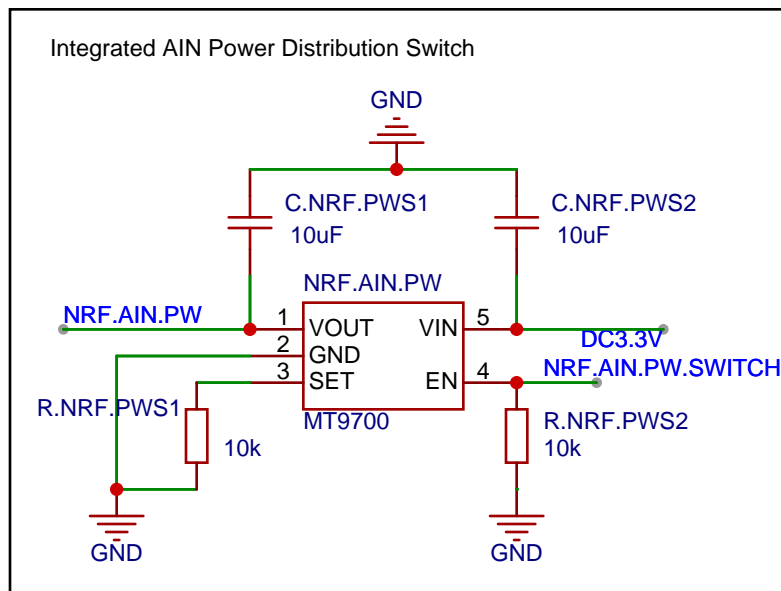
Integrated AIN Power Distribution Switch

GND

C.NRF.PWS1
10uF

C.NRF.PWS2
10uF

NRF.AIN.PW

NRF.AIN.PW

1 VOUT
2 GND
3 SET

VIN 5
EN 4

DC3.3V
NRF.AIN.PW.SWITCH

MT9700

R.NRF.PWS1
10k

R.NRF.PWS2
10k

GND

GND